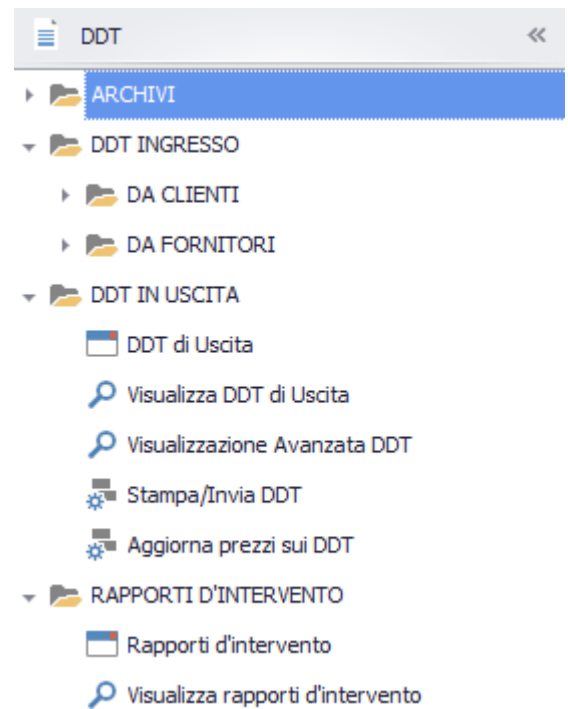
DDT «

ARCHIVI

DDT INGRESSO

DA CLIENTI

DA FORNITORI

DDT IN USCITA

DDT di Uscita

Visualizza DDT di Uscita

Visualizzazione Avanzata DDT

Stampa/Invia DDT

Aggiorna prezzi sui DDT

RAPPORTI D'INTERVENTO

Rapporti d'intervento

Visualizza rapporti d'intervento